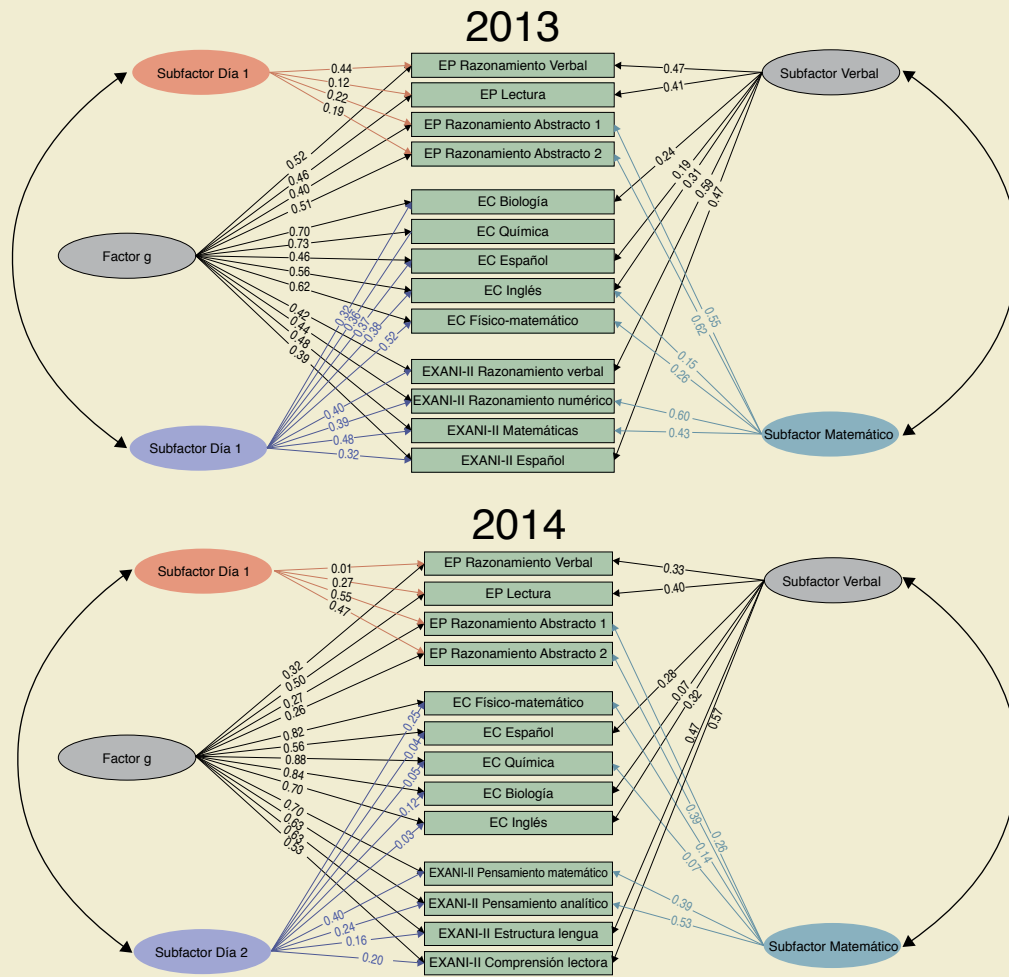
2013

Subfactor Día 1
0.44
0.12
0.22
0.19
EP Razonamiento Verbal
EP Lectura
EP Razonamiento Abstracto 1
EP Razonamiento Abstracto 2
0.47
0.41
Subfactor Verbal
0.52
0.46
0.40
0.51
0.24
0.19
0.31
0.59
0.47
EC Biología
EC Química
EC Español
EC Inglés
EC Físico-matemático
Factor g
0.70
0.73
0.46
0.56
0.62
0.42
0.44
0.48
0.39
0.32
0.36
0.37
0.38
0.52
0.55
0.62
0.15
0.26
EXANI-II Razonamiento verbal
EXANI-II Razonamiento numérico
EXANI-II Matemáticas
EXANI-II Español
0.40
0.39
0.48
0.32
0.60
0.43
Subfactor Día 1
Subfactor Matemático

2014

Subfactor Día 1
0.01
0.27
0.55
0.47
EP Razonamiento Verbal
EP Lectura
EP Razonamiento Abstracto 1
EP Razonamiento Abstracto 2
0.33
0.40
Subfactor Verbal
0.32
0.50
0.27
0.26
0.28
0.07
0.32
0.47
0.57
EC Físico-matemático
EC Español
EC Química
EC Biología
EC Inglés
Factor g
0.82
0.56
0.88
0.84
0.70
0.70
0.63
0.53
0.53
0.25
0.04
0.05
0.12
0.03
0.39
0.26
0.14
0.07
EXANI-II Pensamiento matemático
EXANI-II Pensamiento analítico
EXANI-II Estructura lengua
EXANI-II Comprensión lectora
0.40
0.24
0.16
0.20
0.39
0.53
Subfactor Día 2
Subfactor Matemático